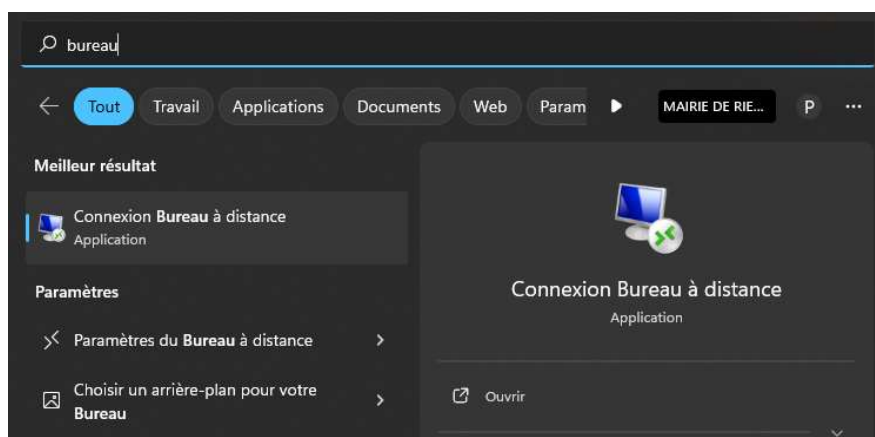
bureau

Tout Travail Applications Documents Web Param MAIRIE DE RIE... P ...

Meilleur résultat

Connexion Bureau à distance
Application

Paramètres

Paramètres du Bureau à distance

Choisir un arrière-plan pour votre Bureau

Connexion Bureau à distance
Application

Ouvrir